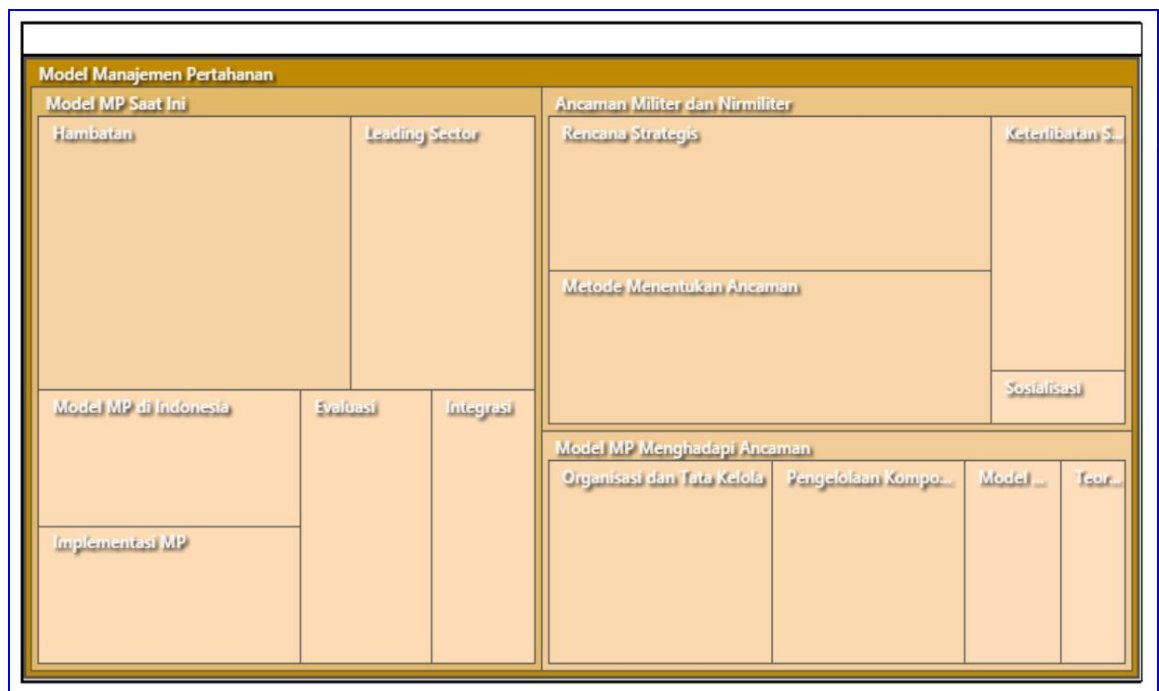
Model Manajemen Pertahanan

Model MP Saat Ini

Hambatan

Leading Sector

Model MP di Indonesia

Evaluasi

Integrasi

Implementasi MP

Ancaman Militer dan Nirmiliter

Rencana Strategis

Keterlibatan S...

Metode Menentukan Ancaman

Sosialisasi

Model MP Menghadapi Ancaman

Organisasi dan Tata Kelola

Pengelolaan Kompo...

Model ...

Teor...